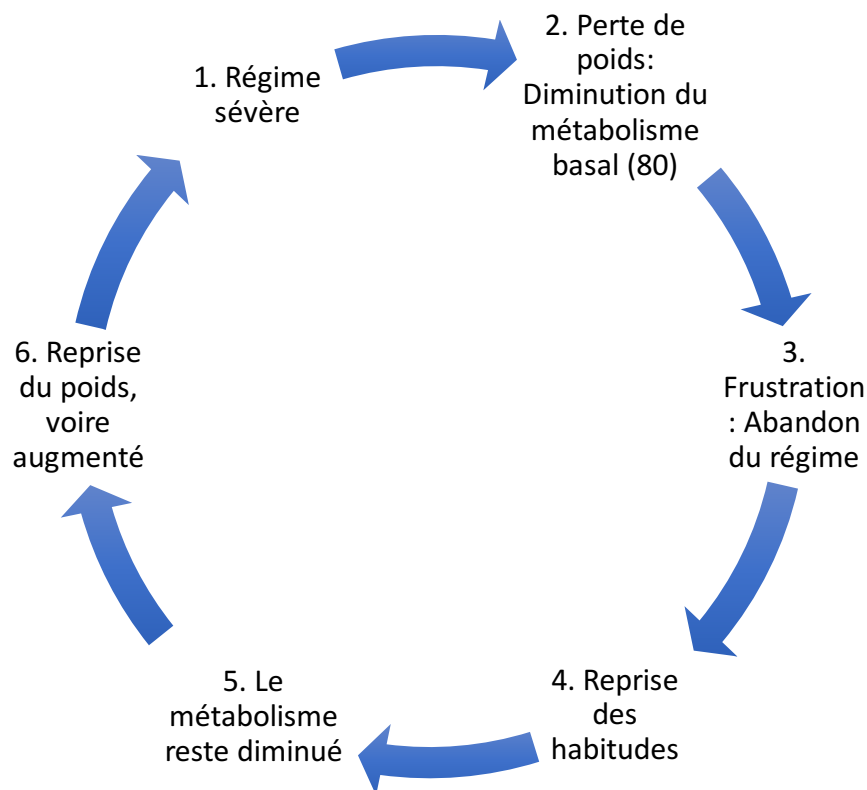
1. Régime sévère

2. Perte de poids: Diminution du métabolisme basal (80)

3. Frustration : Abandon du régime

4. Reprise des habitudes

5. Le métabolisme reste diminué

6. Reprise du poids, voire augmenté